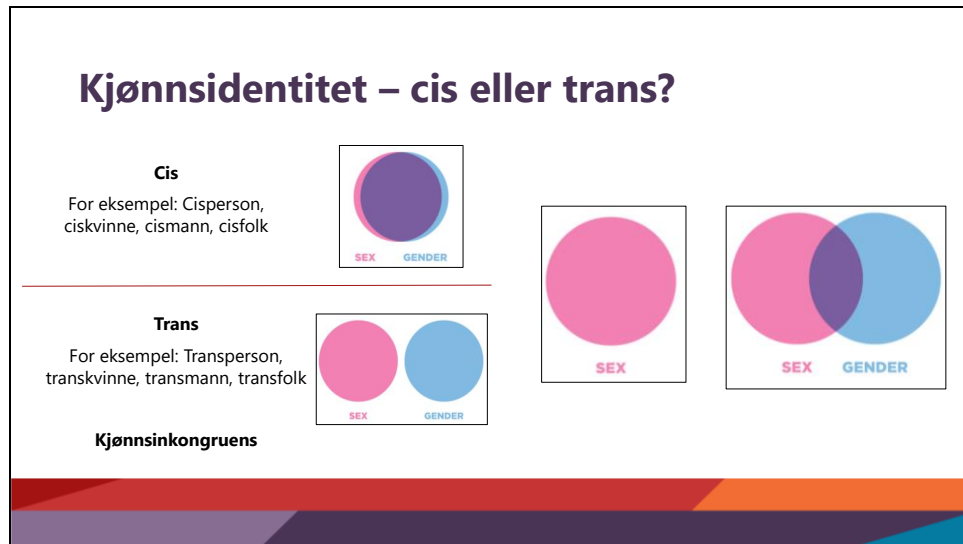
Kjønnsidentitet – cis eller trans?

Cis

For eksempel: Cisperson, ciskvinne, cismann, cisfolk

SEX GENDER

Trans

For eksempel: Transperson, transkvinne, transmann, transfolk

SEX GENDER

Kjønnsinkongruens

SEX

SEX GENDER